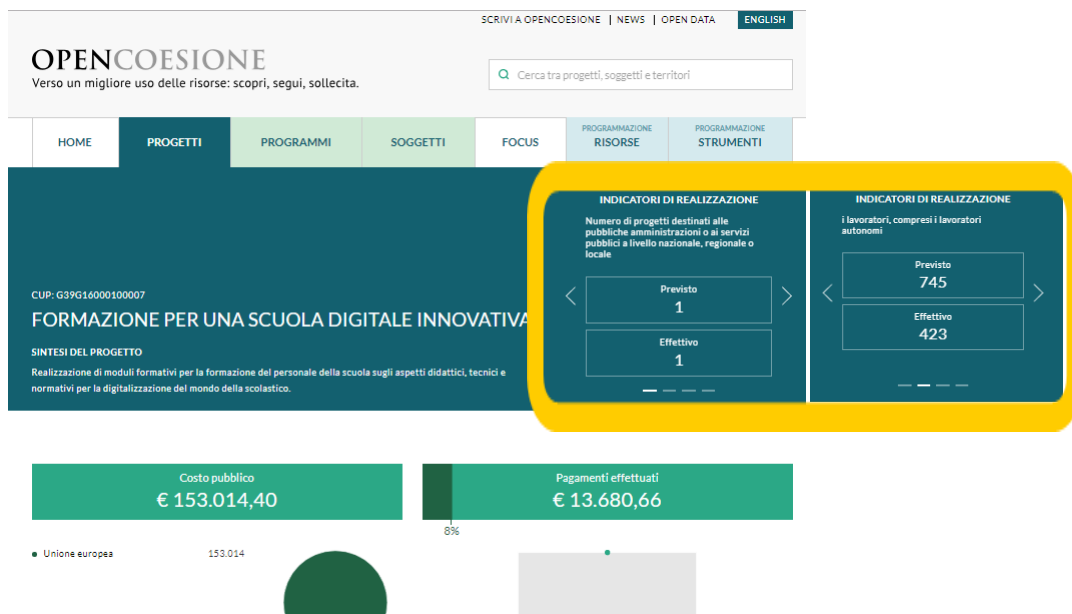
SCRIVI A OPENCOESIONE | NEWS | OPEN DATA ENGLISH

OPENCOESIONE
Verso un migliore uso delle risorse: scopri, segui, sollecita.

Cerca tra progetti, soggetti e territori

HOME PROGETTI PROGRAMMI SOGGETTI FOCUS PROGRAMMAZIONE RISORSE PROGRAMMAZIONE STRUMENTI

CUP: G39G16000100007
FORMAZIONE PER UNA SCUOLA DIGITALE INNOVATIVA

SINTESI DEL PROGETTO
Realizzazione di moduli formativi per la formazione del personale della scuola sugli aspetti didattici, tecnici e normativi per la digitalizzazione del mondo della scolastico.

INDICATORI DI REALIZZAZIONE
Numero di progetti destinati alle pubbliche amministrazioni o ai servizi pubblici a livello nazionale, regionale o locale
Previsto
1
Effettivo
1

INDICATORI DI REALIZZAZIONE
i lavoratori, compresi i lavoratori autonomi
Previsto
745
Effettivo
423

Costo pubblico
€ 153.014,40

Pagamenti effettuati
€ 13.680,66
8%

Unione europea 153.014